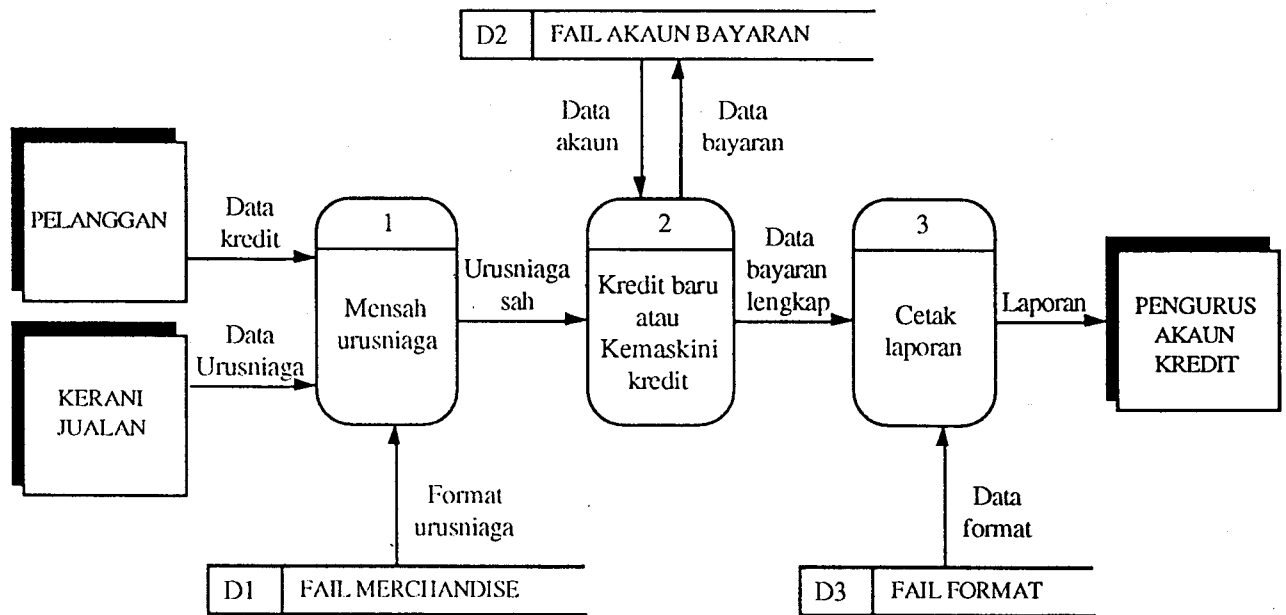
D2 FAIL AKAUN BAYARAN

Data akaun

Data bayaran

PELANGGAN

Data kredit

KERANI JUALAN

Data Urusniaga

1

Mensah urusniaga

Urusniaga sah

2

Kredit baru atau Kemaskini kredit

Data bayaran lengkap

3

Cetak laporan

Laporan

PENGURUS AKAUN KREDIT

Format urusniaga

D1 FAIL MERCHANDISE

Data format

D3 FAIL FORMAT